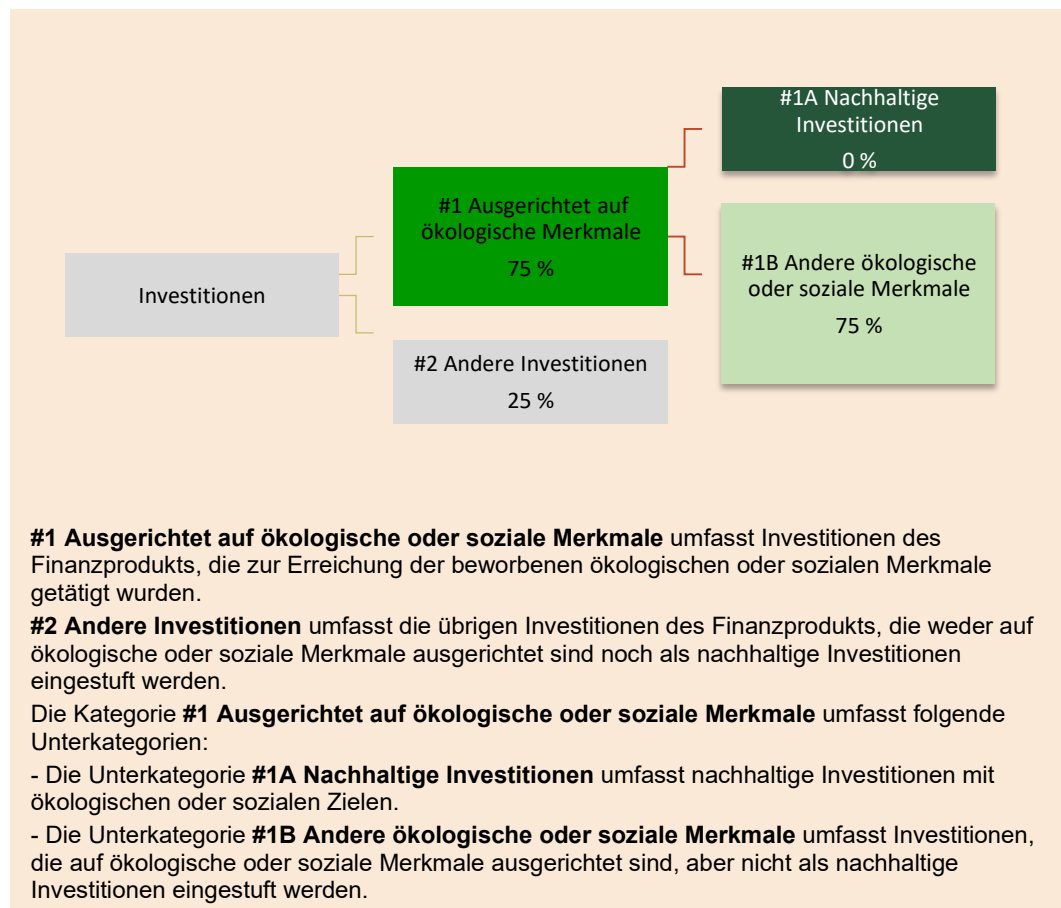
#1A Nachhaltige Investitionen
0 %

#1 Ausgerichtet auf ökologische Merkmale
75 %

Investitionen

#1B Andere ökologische oder soziale Merkmale
75 %

#2 Andere Investitionen
25 %

**#1 Ausgerichtet auf ökologische oder soziale Merkmale** umfasst Investitionen des Finanzprodukts, die zur Erreichung der beworbenen ökologischen oder sozialen Merkmale getätigt wurden.

**#2 Andere Investitionen** umfasst die übrigen Investitionen des Finanzprodukts, die weder auf ökologische oder soziale Merkmale ausgerichtet sind noch als nachhaltige Investitionen eingestuft werden.

Die Kategorie **#1 Ausgerichtet auf ökologische oder soziale Merkmale** umfasst folgende Unterkategorien:

- Die Unterkategorie **#1A Nachhaltige Investitionen** umfasst nachhaltige Investitionen mit ökologischen oder sozialen Zielen.

- Die Unterkategorie **#1B Andere ökologische oder soziale Merkmale** umfasst Investitionen, die auf ökologische oder soziale Merkmale ausgerichtet sind, aber nicht als nachhaltige Investitionen eingestuft werden.